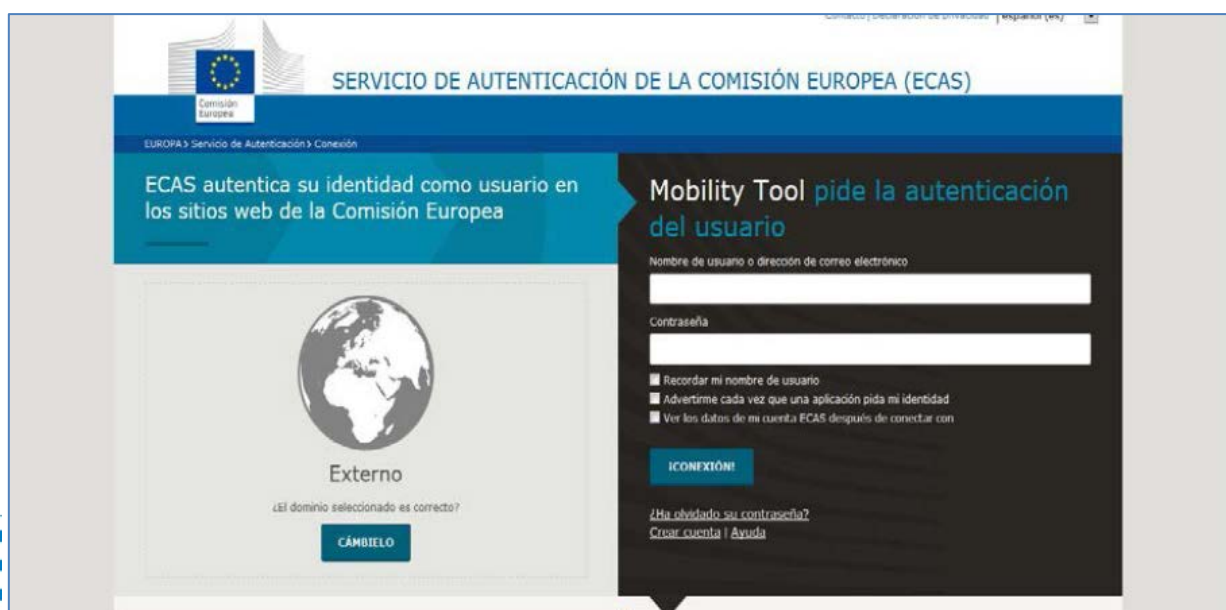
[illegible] | Declaración de privacidad | español (es)

Comisión Europea

SERVICIO DE AUTENTICACIÓN DE LA COMISIÓN EUROPEA (ECAS)

EUROPA › Servicio de Autenticación › Conexión

ECAS autentica su identidad como usuario en los sitios web de la Comisión Europea

Externo

¿El dominio seleccionado es correcto?

CÁMBIELO

Mobility Tool pide la autenticación del usuario

Nombre de usuario o dirección de correo electrónico

Contraseña

Recordar mi nombre de usuario

Advertirme cada vez que una aplicación pida mi identidad

Ver los datos de mi cuenta ECAS después de conectar con

¡CONEXIÓN!

¿Ha olvidado su contraseña?

Crear cuenta | Ayuda